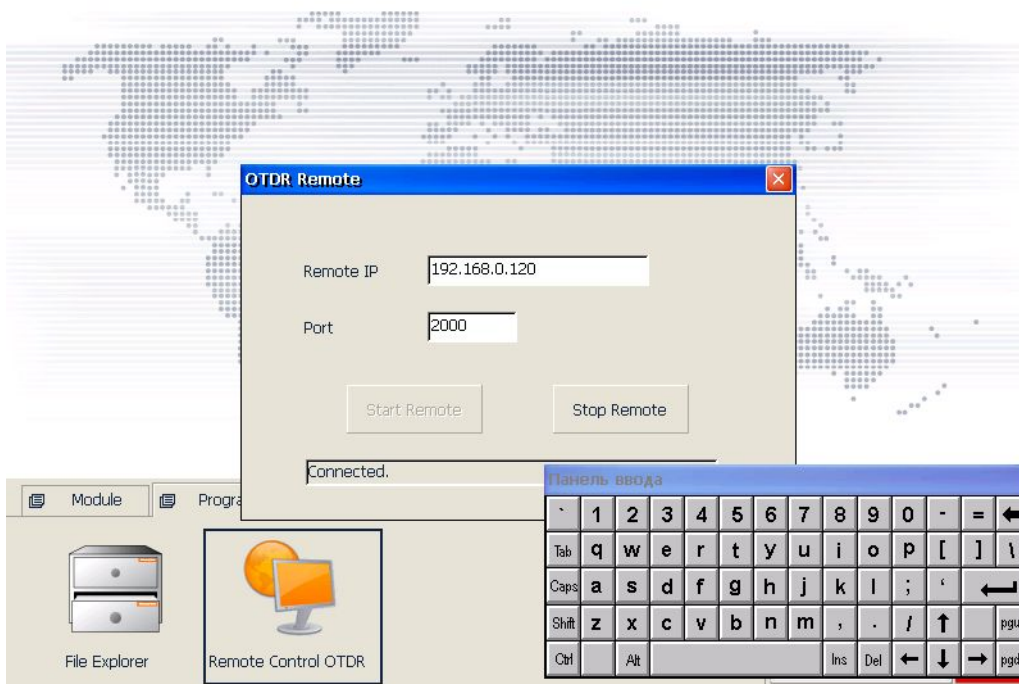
OTDR Remote

Remote IP 192.168.0.120

Port 2000

Start Remote

Stop Remote

Connected.

Module

Progra

File Explorer

Remote Control OTDR

Панель ввода

` 1 2 3 4 5 6 7 8 9 0 - = ←

Tab q w e r t y u i o p [ ] \

Caps a s d f g h j k l ; ' ↵

Shift z x c v b n m , . / ↑ pgu

Ctrl Alt Ins Del ← ↓ → pgd